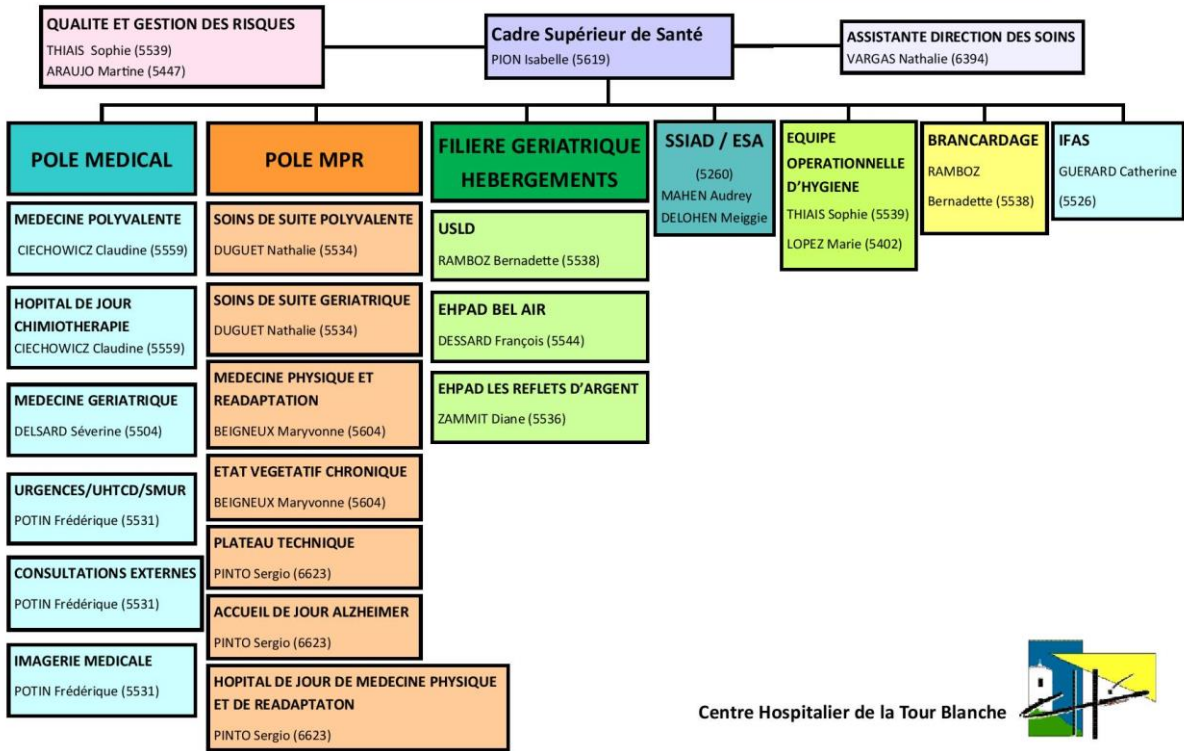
QUALITE ET GESTION DES RISQUES
THIAIS Sophie (5539)
ARAUJO Martine (5447)

Cadre Supérieur de Santé
PION Isabelle (5619)

ASSISTANTE DIRECTION DES SOINS
VARGAS Nathalie (6394)

POLE MEDICAL

MEDECINE POLYVALENTE
CIECHOWICZ Claudine (5559)

HOPITAL DE JOUR CHIMIOTHERAPIE
CIECHOWICZ Claudine (5559)

MEDECINE GERIATRIQUE
DELSARD Séverine (5504)

URGENCES/UHTCD/SMUR
POTIN Frédérique (5531)

CONSULTATIONS EXTERNES
POTIN Frédérique (5531)

IMAGERIE MEDICALE
POTIN Frédérique (5531)

POLE MPR

SOINS DE SUITE POLYVALENTE
DUGUET Nathalie (5534)

SOINS DE SUITE GERIATRIQUE
DUGUET Nathalie (5534)

MEDECINE PHYSIQUE ET READAPTATION
BEIGNEUX Maryvonne (5604)

ETAT VEGETATIF CHRONIQUE
BEIGNEUX Maryvonne (5604)

PLATEAU TECHNIQUE
PINTO Sergio (6623)

ACCUEIL DE JOUR ALZHEIMER
PINTO Sergio (6623)

HOPITAL DE JOUR DE MEDECINE PHYSIQUE ET DE READAPTATON
PINTO Sergio (6623)

FILIERE GERIATRIQUE HEBERGEMENTS

USLD
RAMBOZ Bernadette (5538)

EHPAD BEL AIR
DESSARD François (5544)

EHPAD LES REFLETS D'ARGENT
ZAMMIT Diane (5536)

SSIAD / ESA
(5260)
MAHEN Audrey
DELOHEN Meiggie

EQUIPE OPERATIONNELLE D'HYGIENE
THIAIS Sophie (5539)
LOPEZ Marie (5402)

BRANCARDAGE
RAMBOZ
Bernadette (5538)

IFAS
GUERARD Catherine
(5526)

Centre Hospitalier de la Tour Blanche